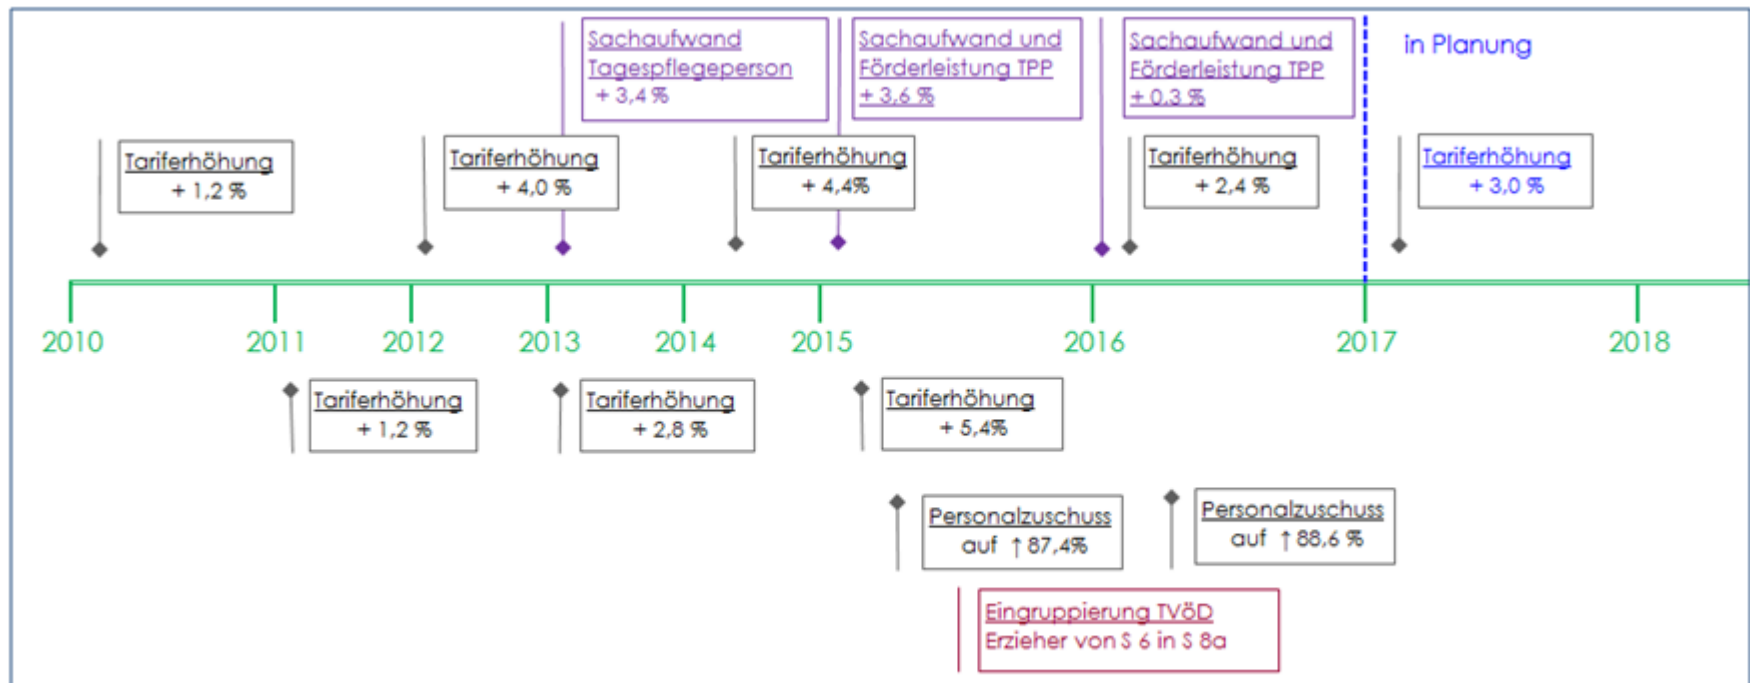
Sachaufwand Tagespflegeperson + 3,4 %

Sachaufwand und Förderleistung TPP + 3,6 %

Sachaufwand und Förderleistung TPP + 0,3 %

in Planung

Tariferhöhung + 1,2 %

Tariferhöhung + 4,0 %

Tariferhöhung + 4,4%

Tariferhöhung + 2,4 %

Tariferhöhung + 3,0 %

2010 2011 2012 2013 2014 2015 2016 2017 2018

Tariferhöhung + 1,2 %

Tariferhöhung + 2,8 %

Tariferhöhung + 5,4%

Personalzuschuss auf ↑ 87,4%

Personalzuschuss auf ↑ 88,6 %

Eingruppierung TVöD Erzieher von S 6 in S 8a